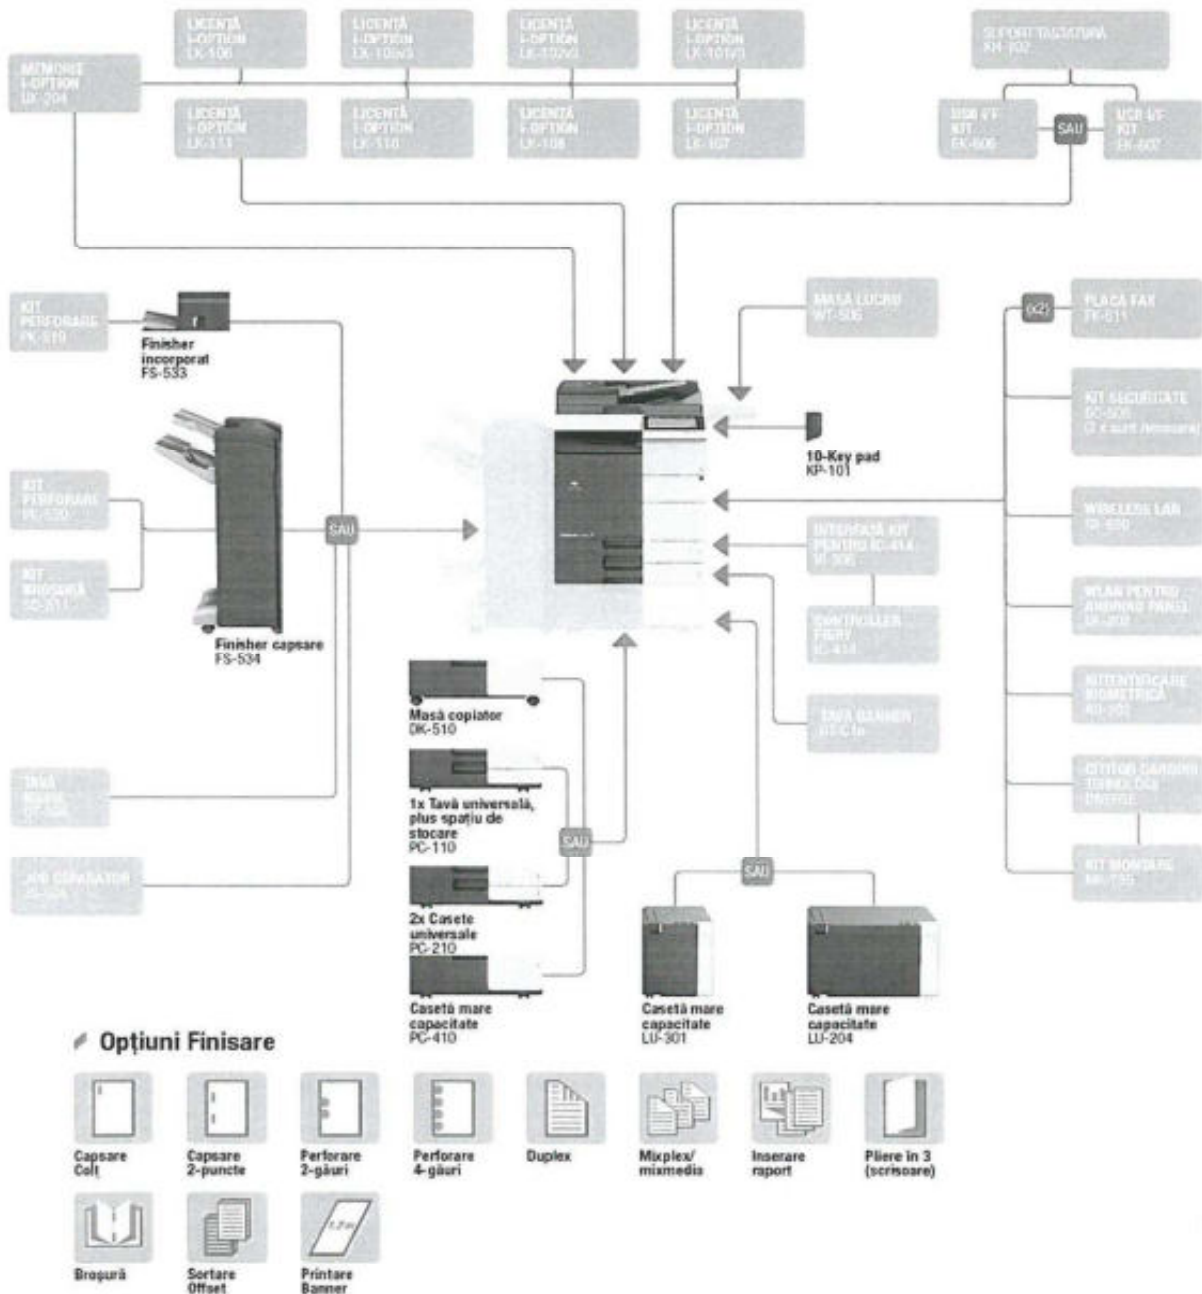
MEMORIE I-OPTION UK-204

LICENȚĂ I-OPTION LK-106

LICENȚĂ I-OPTION LK-105v3

LICENȚĂ I-OPTION LK-102v3

LICENȚĂ I-OPTION LK-101v3

LICENȚĂ I-OPTION LK-111

LICENȚĂ I-OPTION LK-110

LICENȚĂ I-OPTION LK-108

LICENȚĂ I-OPTION LK-107

SUPORT TASTATURĂ KH-102

USB I/F KIT EK-606

SAU

USB I/F KIT EK-607

KIT PERFORARE PK-519

Finisher incorporat FS-533

MASĂ LUCRU WT-506

(x2)

PLACĂ FAX FK-511

KIT SECURITATE SC-508 (2 x anti /emisoare)

10-Key pad KP-101

KIT PERFORARE PK-520

SAU

WIRELESS LAN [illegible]

KIT BROȘURĂ SD-511

INTERFAȚĂ KIT PENTRU IC-414 VI-506

Finisher capsare FS-534

CONTROLLER FIERY IC-414

WLAN PENTRU ANDROID PANEL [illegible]

AUTENTIFICARE BIOMETRICĂ AU-102

Masă copiator DK-510

TAVĂ BANNER BT-C1e

TAVĂ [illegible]

1x Tavă universală, plus spațiu de stocare PC-110

CITITOR CARDURI TEHNOLOGII DIVERSE

SAU

SAU

KIT MONTARE MK-735

JOB SEPARATOR JS-506

2x Casete universale PC-210

Casetă mare capacitate PC-410

Casetă mare capacitate LU-301

Casetă mare capacitate LU-204

Opțiuni Finisare

Capsare Colț

Capsare 2-puncte

Perforare 2-găuri

Perforare 4-găuri

Duplex

Mixplex/ mixmedia

Inserare raport

Pliere în 3 (scrisoare)

Broșură

Sortare Offset

Printare Banner